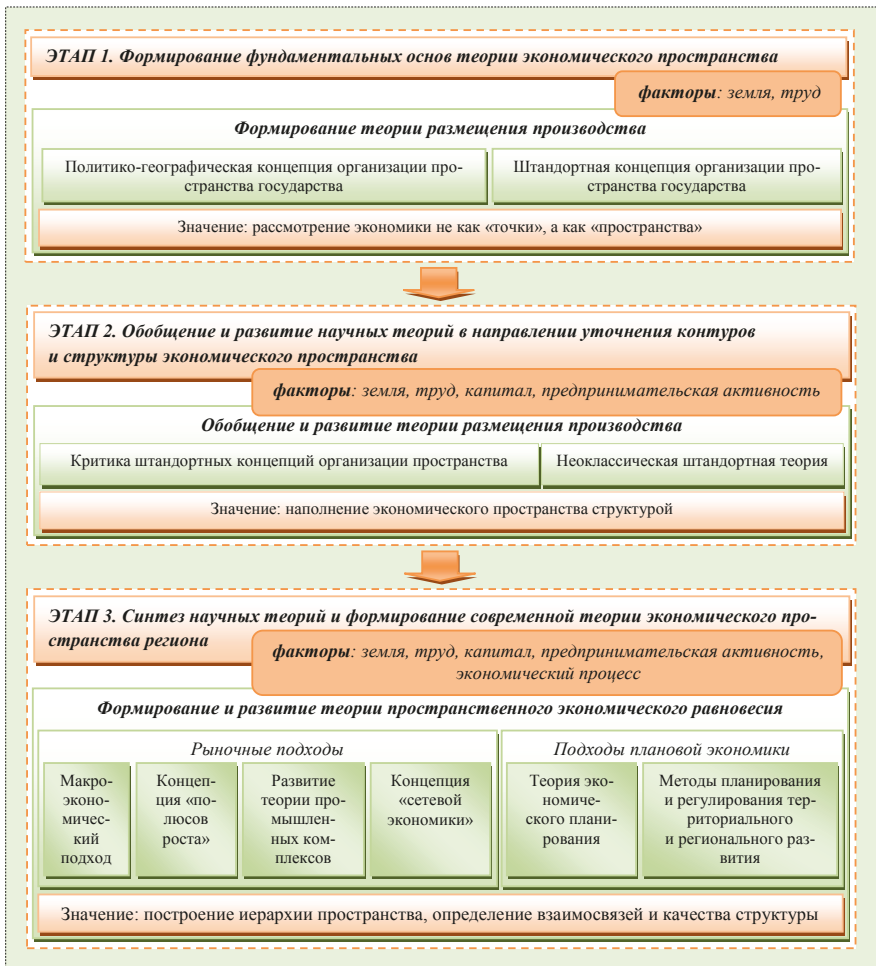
ЭТАП 1. Формирование фундаментальных основ теории экономического пространства

факторы: земля, труд

Формирование теории размещения производства

Политико-географическая концепция организации пространства государства

Штандортная концепция организации пространства государства

Значение: рассмотрение экономики не как «точки», а как «пространства»

ЭТАП 2. Обобщение и развитие научных теорий в направлении уточнения контуров и структуры экономического пространства

факторы: земля, труд, капитал, предпринимательская активность

Обобщение и развитие теории размещения производства

Критика штандортных концепций организации пространства

Неоклассическая штандортная теория

Значение: наполнение экономического пространства структурой

ЭТАП 3. Синтез научных теорий и формирование современной теории экономического пространства региона

факторы: земля, труд, капитал, предпринимательская активность, экономический процесс

Формирование и развитие теории пространственного экономического равновесия

Рыночные подходы

Макроэкономический подход

Концепция «полюсов роста»

Развитие теории промышленных комплексов

Концепция «сетевой экономики»

Подходы плановой экономики

Теория экономического планирования

Методы планирования и регулирования территориального и регионального развития

Значение: построение иерархии пространства, определение взаимосвязей и качества структуры